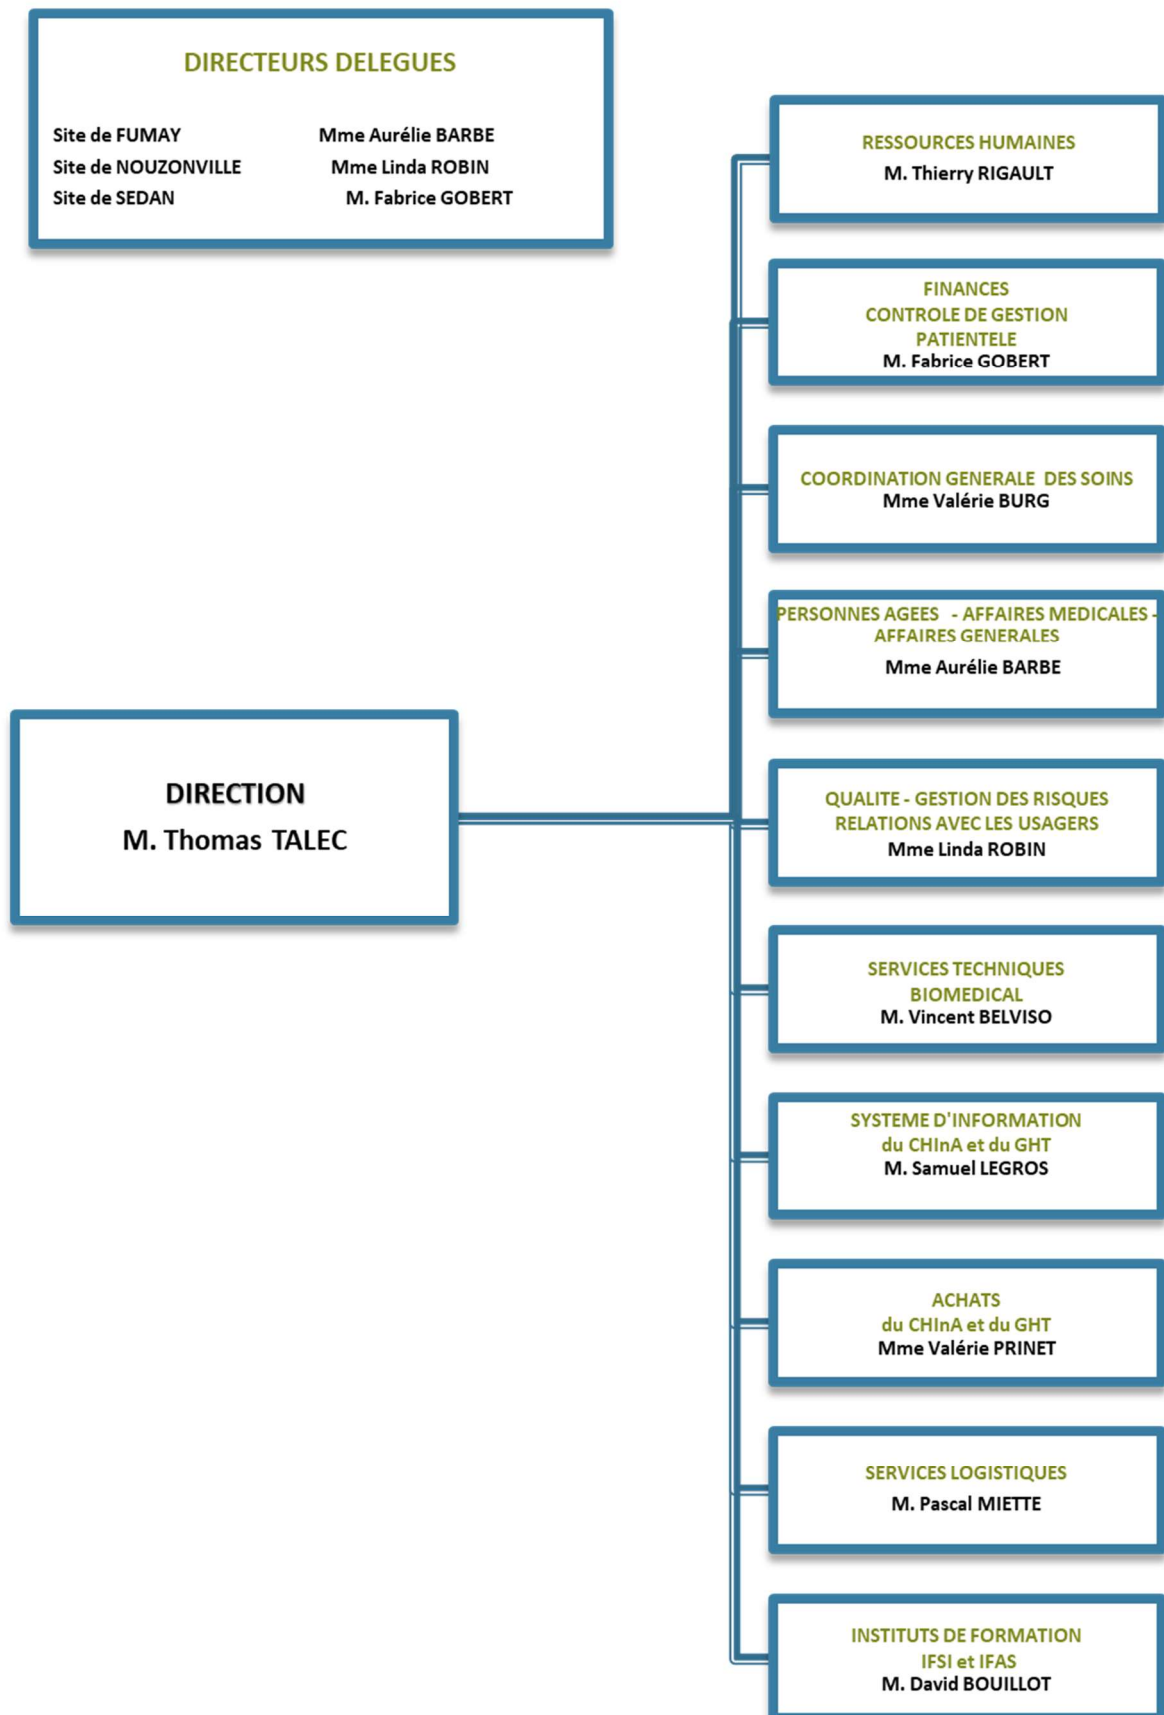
DIRECTEURS DELEGUES

Site de FUMAY Mme Aurélie BARBE
Site de NOUZONVILLE Mme Linda ROBIN
Site de SEDAN M. Fabrice GOBERT

DIRECTION
M. Thomas TALEC

RESSOURCES HUMAINES
M. Thierry RIGAULT

FINANCES
CONTROLE DE GESTION
PATIENTELE
M. Fabrice GOBERT

COORDINATION GENERALE DES SOINS
Mme Valérie BURG

PERSONNES AGEES - AFFAIRES MEDICALES -
AFFAIRES GENERALES
Mme Aurélie BARBE

QUALITE - GESTION DES RISQUES
RELATIONS AVEC LES USAGERS
Mme Linda ROBIN

SERVICES TECHNIQUES
BIOMEDICAL
M. Vincent BELVISO

SYSTEME D'INFORMATION
du CHInA et du GHT
M. Samuel LEGROS

ACHATS
du CHInA et du GHT
Mme Valérie PRINET

SERVICES LOGISTIQUES
M. Pascal MIETTE

INSTITUTS DE FORMATION
IFSI et IFAS
M. David BOUILLOT